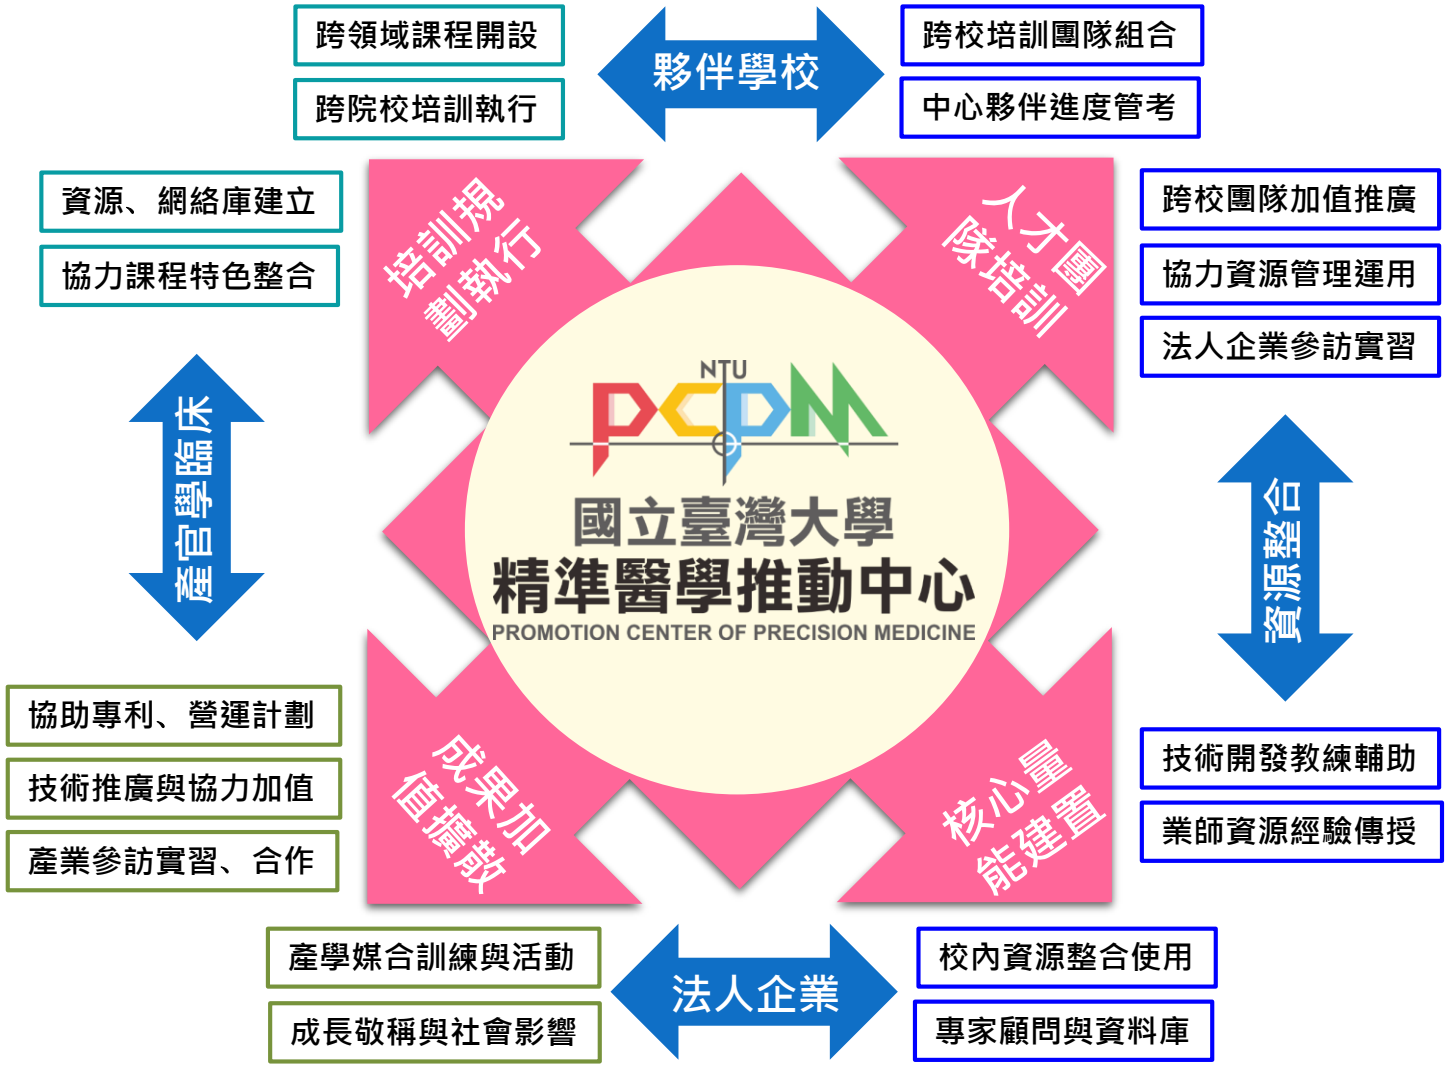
跨領域課程開設

跨院校培訓執行

夥伴學校

跨校培訓團隊組合

中心夥伴進度管考

資源、網絡庫建立

協力課程特色整合

培訓規劃執行

人才團隊培訓

跨校團隊加值推廣

協力資源管理運用

法人企業參訪實習

產官學臨床

NTU PCPM

國立臺灣大學

精準醫學推動中心

PROMOTION CENTER OF PRECISION MEDICINE

資源整合

協助專利、營運計劃

技術推廣與協力加值

產業參訪實習、合作

成果加值擴散

核心量能建置

技術開發教練輔助

業師資源經驗傳授

產學媒合訓練與活動

成長敬稱與社會影響

法人企業

校內資源整合使用

專家顧問與資料庫